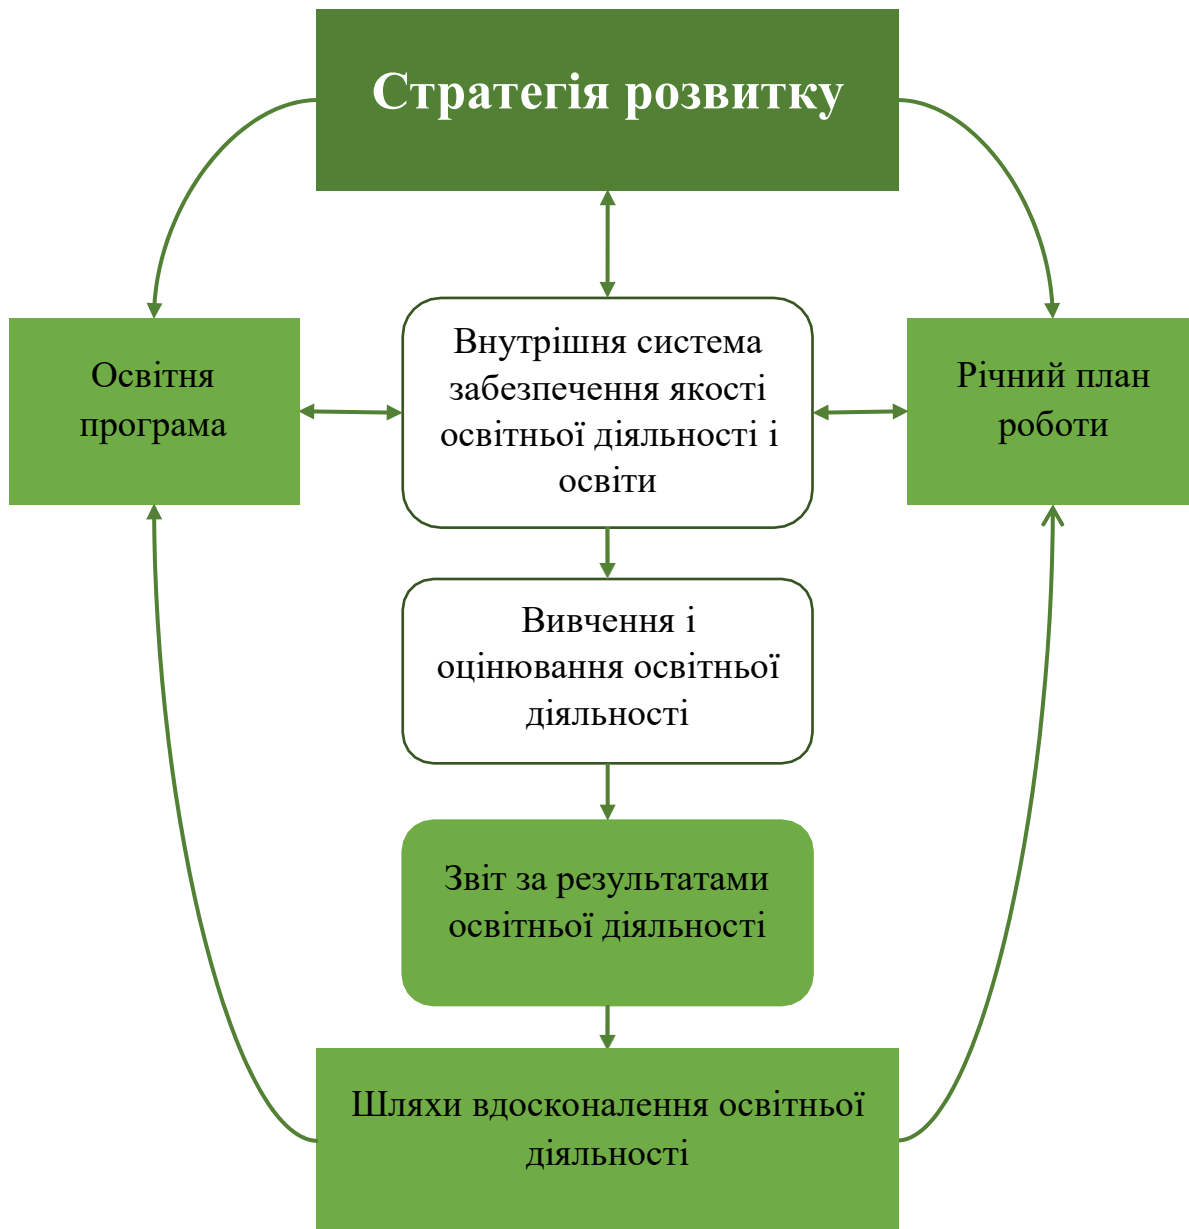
Стратегія розвитку

Освітня програма

Внутрішня система забезпечення якості освітньої діяльності і освіти

Річний план роботи

Вивчення і оцінювання освітньої діяльності

Звіт за результатами освітньої діяльності

Шляхи вдосконалення освітньої діяльності